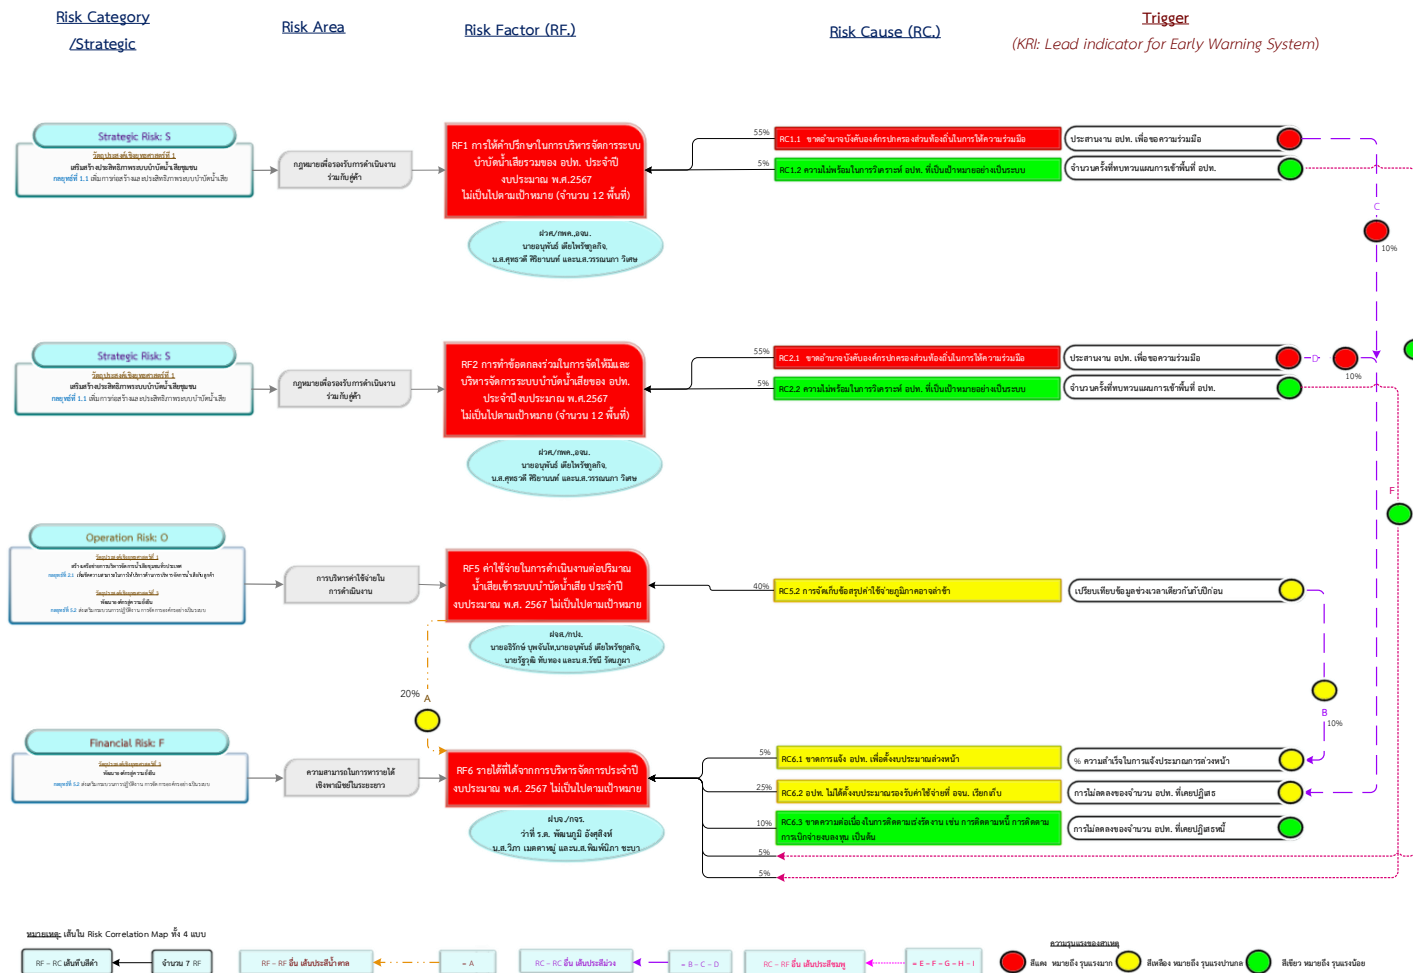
Risk Category /Strategic

Risk Area

Risk Factor (RF.)

Risk Cause (RC.)

Trigger
(KRI: Lead indicator for Early Warning System)

Strategic Risk: S
วัตถุประสงค์เชิงยุทธศาสตร์ที่ 1
เพิ่มสร้างประสิทธิภาพระบบบำบัดน้ำเสียชุมชน
กลยุทธ์ที่ 1.1 เพิ่มการก่อสร้างและประสิทธิภาพระบบบำบัดน้ำเสีย

กฎหมายเพื่อรองรับการดำเนินงานร่วมกับคู่ค้า

RF1 การให้คำปรึกษาในการบริหารจัดการระบบบำบัดน้ำเสียรวมของ อปท. ประจำปีงบประมาณ พ.ศ.2567 ไม่เป็นไปตามเป้าหมาย (จำนวน 12 พื้นที่)

ฝวศ./กพด.,อจน.
นายอนุพันธ์ เตียไพร์ฑูลกิจ,
น.ส.ศุทธวดี ศิริยานนท์ และน.ส.วรรณนภา วิเศษ

55%
RC1.1 ขาดอำนาจบังคับองค์กรปกครองส่วนท้องถิ่นในการให้ความร่วมมือ
5%
RC1.2 ความไม่พร้อมในการวิเคราะห์ อปท. ที่เป็นเป้าหมายอย่างเป็นระบบ

ประสานงาน อปท. เพื่อขอความร่วมมือ
จำนวนครั้งที่ทบทวนแผนการเข้าพื้นที่ อปท.

C
10%

Strategic Risk: S
วัตถุประสงค์เชิงยุทธศาสตร์ที่ 1
เพิ่มสร้างประสิทธิภาพระบบบำบัดน้ำเสียชุมชน
กลยุทธ์ที่ 1.1 เพิ่มการก่อสร้างและประสิทธิภาพระบบบำบัดน้ำเสีย

กฎหมายเพื่อรองรับการดำเนินงานร่วมกับคู่ค้า

RF2 การทำข้อตกลงร่วมในการจัดให้มีและบริหารจัดการระบบบำบัดน้ำเสียของ อปท. ประจำปีงบประมาณ พ.ศ.2567 ไม่เป็นไปตามเป้าหมาย (จำนวน 12 พื้นที่)

ฝวศ./กพด.,อจน.
นายอนุพันธ์ เตียไพร์ฑูลกิจ,
น.ส.ศุทธวดี ศิริยานนท์ และน.ส.วรรณนภา วิเศษ

55%
RC2.1 ขาดอำนาจบังคับองค์กรปกครองส่วนท้องถิ่นในการให้ความร่วมมือ
5%
RC2.2 ความไม่พร้อมในการวิเคราะห์ อปท. ที่เป็นเป้าหมายอย่างเป็นระบบ

ประสานงาน อปท. เพื่อขอความร่วมมือ
จำนวนครั้งที่ทบทวนแผนการเข้าพื้นที่ อปท.

D
10%
F

Operation Risk: O
วัตถุประสงค์เชิงยุทธศาสตร์ที่ 1
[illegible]
กลยุทธ์ที่ 2.1 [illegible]
วัตถุประสงค์เชิงยุทธศาสตร์ที่ 5
พัฒนาองค์กรสู่ความยั่งยืน
กลยุทธ์ที่ 5.2 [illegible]

การบริหารค่าใช้จ่ายในการดำเนินงาน

RF5 ค่าใช้จ่ายในการดำเนินงานต่อปริมาณน้ำเสียเข้าระบบบำบัดน้ำเสีย ประจำปีงบประมาณ พ.ศ. 2567 ไม่เป็นไปตามเป้าหมาย

ฝจส./กปจ.
นายอธิรักษ์ บุพจันโท,นายอนุพันธ์ เตียไพร์ฑูลกิจ,
นายรัฐวุฒิ ทับทอง และน.ส.รัชนี รัตนภูมา

40%
RC5.2 การจัดเก็บข้อสรุปค่าใช้จ่ายภูมิภาคอาจล่าช้า

เปรียบเทียบข้อมูลช่วงเวลาเดียวกันกับปีก่อน

20%
A

B
10%

Financial Risk: F
วัตถุประสงค์เชิงยุทธศาสตร์ที่ 5
พัฒนาองค์กรสู่ความยั่งยืน
กลยุทธ์ที่ 5.2 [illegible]

ความสามารถในการหารายได้เชิงพาณิชย์ในระยะยาว

RF6 รายได้ที่ได้จากการบริหารจัดการประจำปีงบประมาณ พ.ศ. 2567 ไม่เป็นไปตามเป้าหมาย

ฝบจ./กจร.
ว่าที่ ร.ต. พัฒนภูมิ อังศุสิงห์
น.ส.วิภา เมตตาหฐ์ และน.ส.พิมพ์นิภา ชะบา

5%
RC6.1 ขาดการแจ้ง อปท. เพื่อตั้งงบประมาณล่วงหน้า
25%
RC6.2 อปท. ไม่ได้ตั้งงบประมาณรองรับค่าใช้จ่ายที่ อจน. เรียกเก็บ
10%
RC6.3 ขาดความต่อเนื่องในการติดตามเร่งรัดงาน เช่น การติดตามหนี้ การติดตามการเบิกจ่ายของคู่สัญญา เป็นต้น
5%
5%

% ความสำเร็จในการแจ้งประมาณการล่วงหน้า
การไม่ลดลงของจำนวน อปท. ที่เคยปฏิเสธ
การไม่ลดลงของจำนวน อปท. ที่เคยปฏิเสธหนี้

หมายเหตุ: เส้นใน Risk Correlation Map ทั้ง 4 แบบ
RF – RC เส้นทึบสีดำ
จำนวน 7 RF
RF – RF อื่น เส้นประสีน้ำตาล
= A
RC – RC อื่น เส้นประสีม่วง
= B – C – D
RC – RF อื่น เส้นประสีชมพู
= E – F – G – H – I

ความรุนแรงของสัญญาณ
สีแดง หมายถึง รุนแรงมาก
สีเหลือง หมายถึง รุนแรงปานกลาง
สีเขียว หมายถึง รุนแรงน้อย